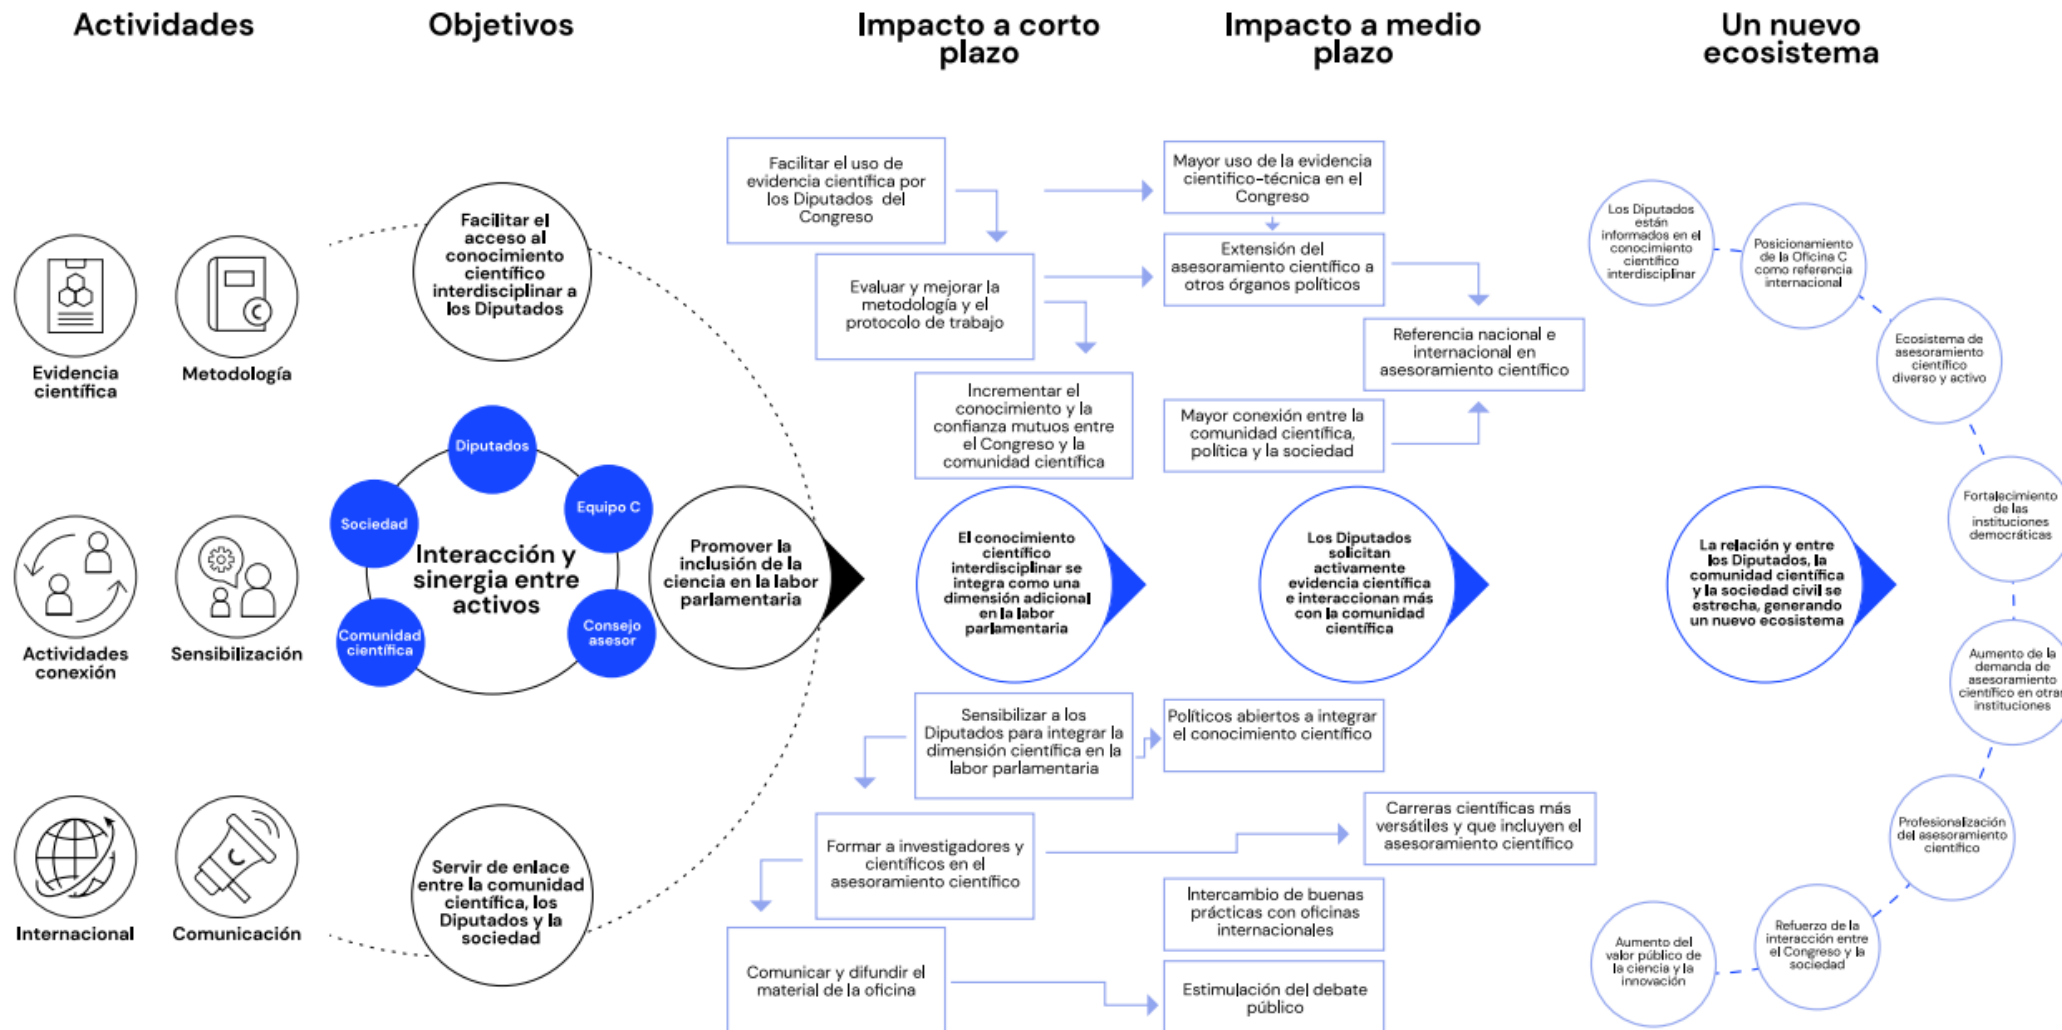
Actividades

Objetivos

Impacto a corto plazo

Impacto a medio plazo

Un nuevo ecosistema

Evidencia científica

Metodología

Actividades conexión

Sensibilización

Internacional

Comunicación

Facilitar el acceso al conocimiento científico interdisciplinar a los Diputados

Diputados

Equipo C

Sociedad

Interacción y sinergia entre activos

Comunidad científica

Consejo asesor

Promover la inclusión de la ciencia en la labor parlamentaria

Servir de enlace entre la comunidad científica, los Diputados y la sociedad

Facilitar el uso de evidencia científica por los Diputados del Congreso

Evaluar y mejorar la metodología y el protocolo de trabajo

Incrementar el conocimiento y la confianza mutuos entre el Congreso y la comunidad científica

El conocimiento científico interdisciplinar se integra como una dimensión adicional en la labor parlamentaria

Sensibilizar a los Diputados para integrar la dimensión científica en la labor parlamentaria

Formar a investigadores y científicos en el asesoramiento científico

Comunicar y difundir el material de la oficina

Mayor uso de la evidencia científico-técnica en el Congreso

Extensión del asesoramiento científico a otros órganos políticos

Referencia nacional e internacional en asesoramiento científico

Mayor conexión entre la comunidad científica, política y la sociedad

Los Diputados solicitan activamente evidencia científica e interaccionan más con la comunidad científica

Políticos abiertos a integrar el conocimiento científico

Carreras científicas más versátiles y que incluyen el asesoramiento científico

Intercambio de buenas prácticas con oficinas internacionales

Estimulación del debate público

Los Diputados están informados en el conocimiento científico interdisciplinar

Posicionamiento de la Oficina C como referencia internacional

Ecosistema de asesoramiento científico diverso y activo

Fortalecimiento de las instituciones democráticas

La relación y entre los Diputados, la comunidad científica y la sociedad civil se estrecha, generando un nuevo ecosistema

Aumento de la demanda de asesoramiento científico en otras instituciones

Profesionalización del asesoramiento científico

Refuerzo de la interacción entre el Congreso y la sociedad

Aumento del valor público de la ciencia y la innovación